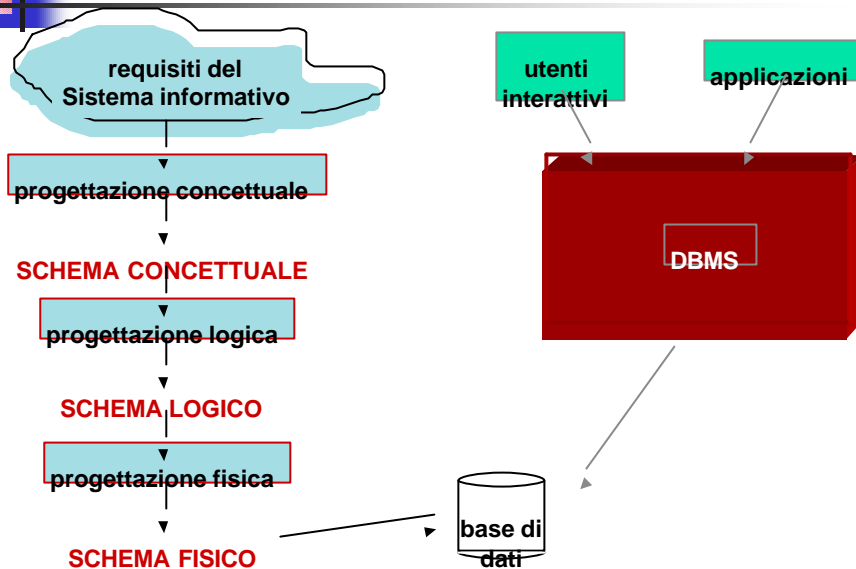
requisiti del Sistema informativo

progettazione concettuale

SCHEMA CONCETTUALE

progettazione logica

SCHEMA LOGICO

progettazione fisica

SCHEMA FISICO

utenti interattivi

applicazioni

DBMS

base di dati